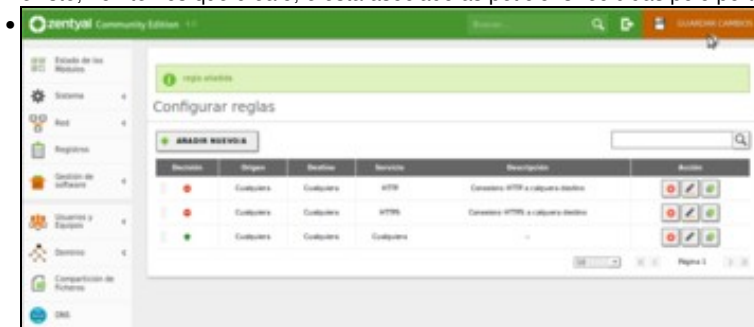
zentyal Community Edition

Buscar...

GUARDAR CAMBIOS

Estado de los Módulos

Sistema

Red

Registros

Gestión de software

Usuarios y Equipos

Dominio

Compartición de Ficheros

DNS

regla añadida

Configurar reglas

AÑADIR NUEVO/A

| Decisión | Origen | Destino | Servicio | Descripción | Acción |
|---|---|---|---|---|---|
| | Cualquiera | Cualquiera | HTTP | Conexiones HTTP a cualquier destino | |
| | Cualquiera | Cualquiera | HTTPS | Conexiones HTTPS a cualquier destino | |
| | Cualquiera | Cualquiera | Cualquiera | - | |

10

Página 1